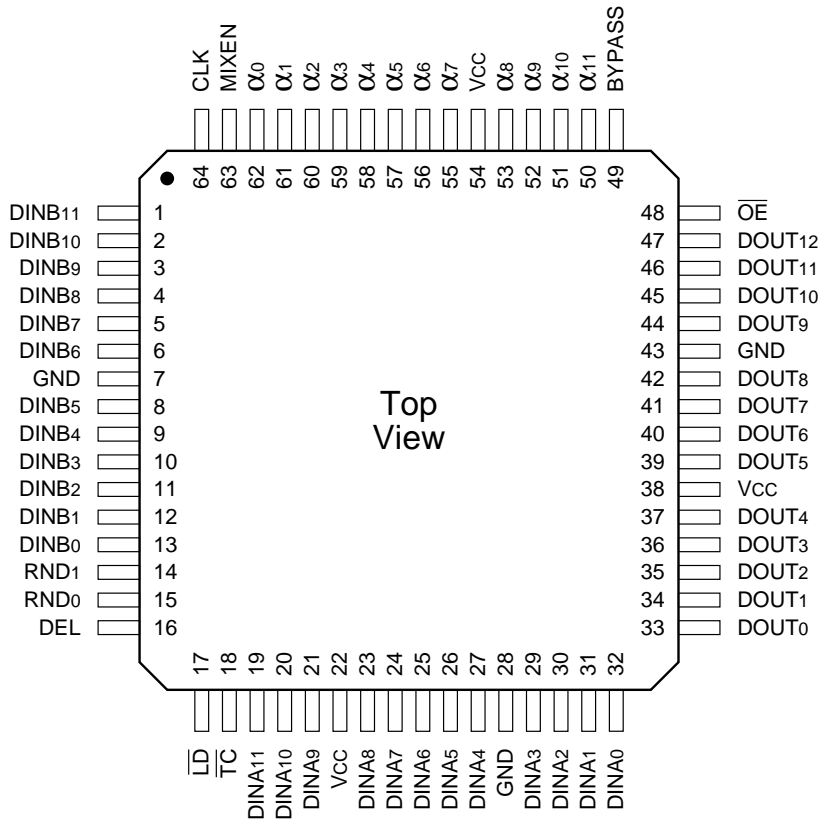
CLK
MIXEN
$\alpha_0$
$\alpha_1$
$\alpha_2$
$\alpha_3$
$\alpha_4$
$\alpha_5$
$\alpha_6$
$\alpha_7$
VCC
$\alpha_8$
$\alpha_9$
$\alpha_{10}$
$\alpha_{11}$
BYPASS

64 63 62 61 60 59 58 57 56 55 54 53 52 51 50 49

DINB11 1
DINB10 2
DINB9 3
DINB8 4
DINB7 5
DINB6 6
GND 7
DINB5 8
DINB4 9
DINB3 10
DINB2 11
DINB1 12
DINB0 13
RND1 14
RND0 15
DEL 16

Top
View

48 $\overline{OE}$
47 DOUT12
46 DOUT11
45 DOUT10
44 DOUT9
43 GND
42 DOUT8
41 DOUT7
40 DOUT6
39 DOUT5
38 VCC
37 DOUT4
36 DOUT3
35 DOUT2
34 DOUT1
33 DOUT0

17 18 19 20 21 22 23 24 25 26 27 28 29 30 31 32

$\overline{LD}$
$\overline{TC}$
DINA11
DINA10
DINA9
VCC
DINA8
DINA7
DINA6
DINA5
DINA4
GND
DINA3
DINA2
DINA1
DINA0